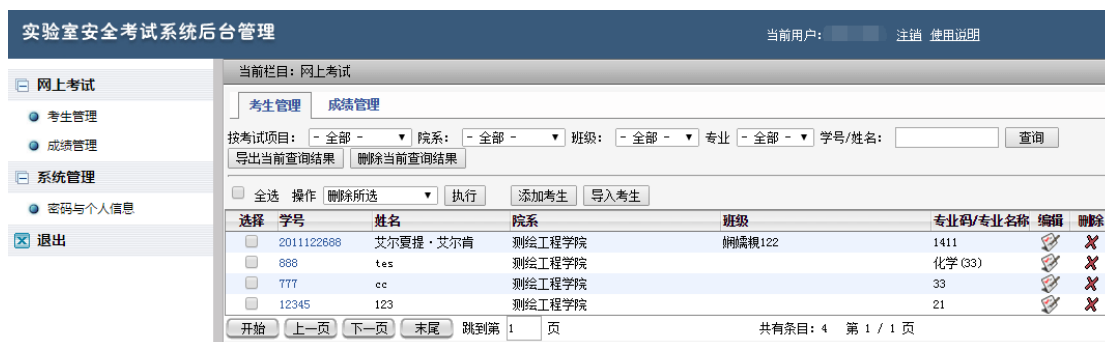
实验室安全考试系统后台管理

当前用户: 注销 使用说明

网上考试
考生管理
成绩管理
系统管理
密码与个人信息
退出

当前栏目: 网上考试

考生管理 成绩管理

按考试项目: - 全部 - 院系: - 全部 - 班级: - 全部 - 专业 - 全部 - 学号/姓名: 查询

导出当前查询结果 删除当前查询结果

全选 操作 删除所选 执行 添加考生 导入考生

| 选择 | 学号 | 姓名 | 院系 | 班级 | 专业码/专业名称 | 编辑 | 删除 |
|---|---|---|---|---|---|---|---|
| | 2011122688 | 艾尔夏提・艾尔肯 | 测绘工程学院 | 蜩嬬榱122 | 1411 | | |
| | 888 | tes | 测绘工程学院 | | 化学(33) | | |
| | 777 | cc | 测绘工程学院 | | 33 | | |
| | 12345 | 123 | 测绘工程学院 | | 21 | | |

开始 上一页 下一页 末尾 跳到第 1 页

共有条目: 4 第 1 / 1 页